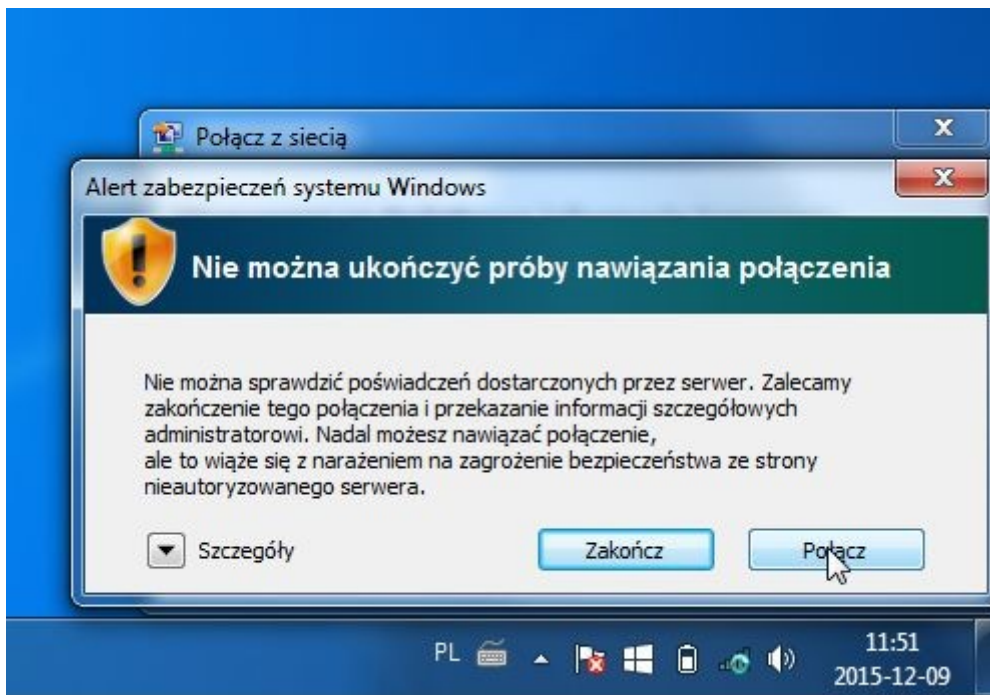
Połącz z siecią

Alert zabezpieczeń systemu Windows

Nie można ukończyć próby nawiązania połączenia

Nie można sprawdzić poświadczeń dostarczonych przez serwer. Zalecamy zakończenie tego połączenia i przekazanie informacji szczegółowych administratorowi. Nadal możesz nawiązać połączenie, ale to wiąże się z narażeniem na zagrożenie bezpieczeństwa ze strony nieautoryzowanego serwera.

Szczegóły

Zakończ

Połącz

PL

11:51
2015-12-09